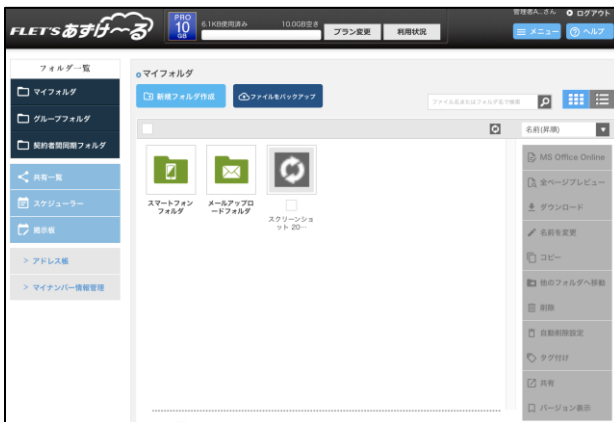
FLET'S あずけ～る

PRO 10 GB

6.1KB使用済み 10.0GB空き

プラン変更 利用状況

管理者A. さん ログアウト

メニュー ヘルプ

フォルダ一覧

マイフォルダ

グループフォルダ

契約者間同期フォルダ

共有一覧

スケジューラー

掲示板

> アドレス帳

> マイナンバー情報管理

マイフォルダ

新規フォルダ作成

ファイルをバックアップ

ファイル名またはフォルダ名で検索

名前(昇順)

スマートフォンフォルダ

メールアップロードフォルダ

スクリーンショット 20…

MS Office Online

全ページプレビュー

ダウンロード

名前を変更

コピー

他のフォルダへ移動

削除

自動削除設定

タグ付け

共有

バージョン表示